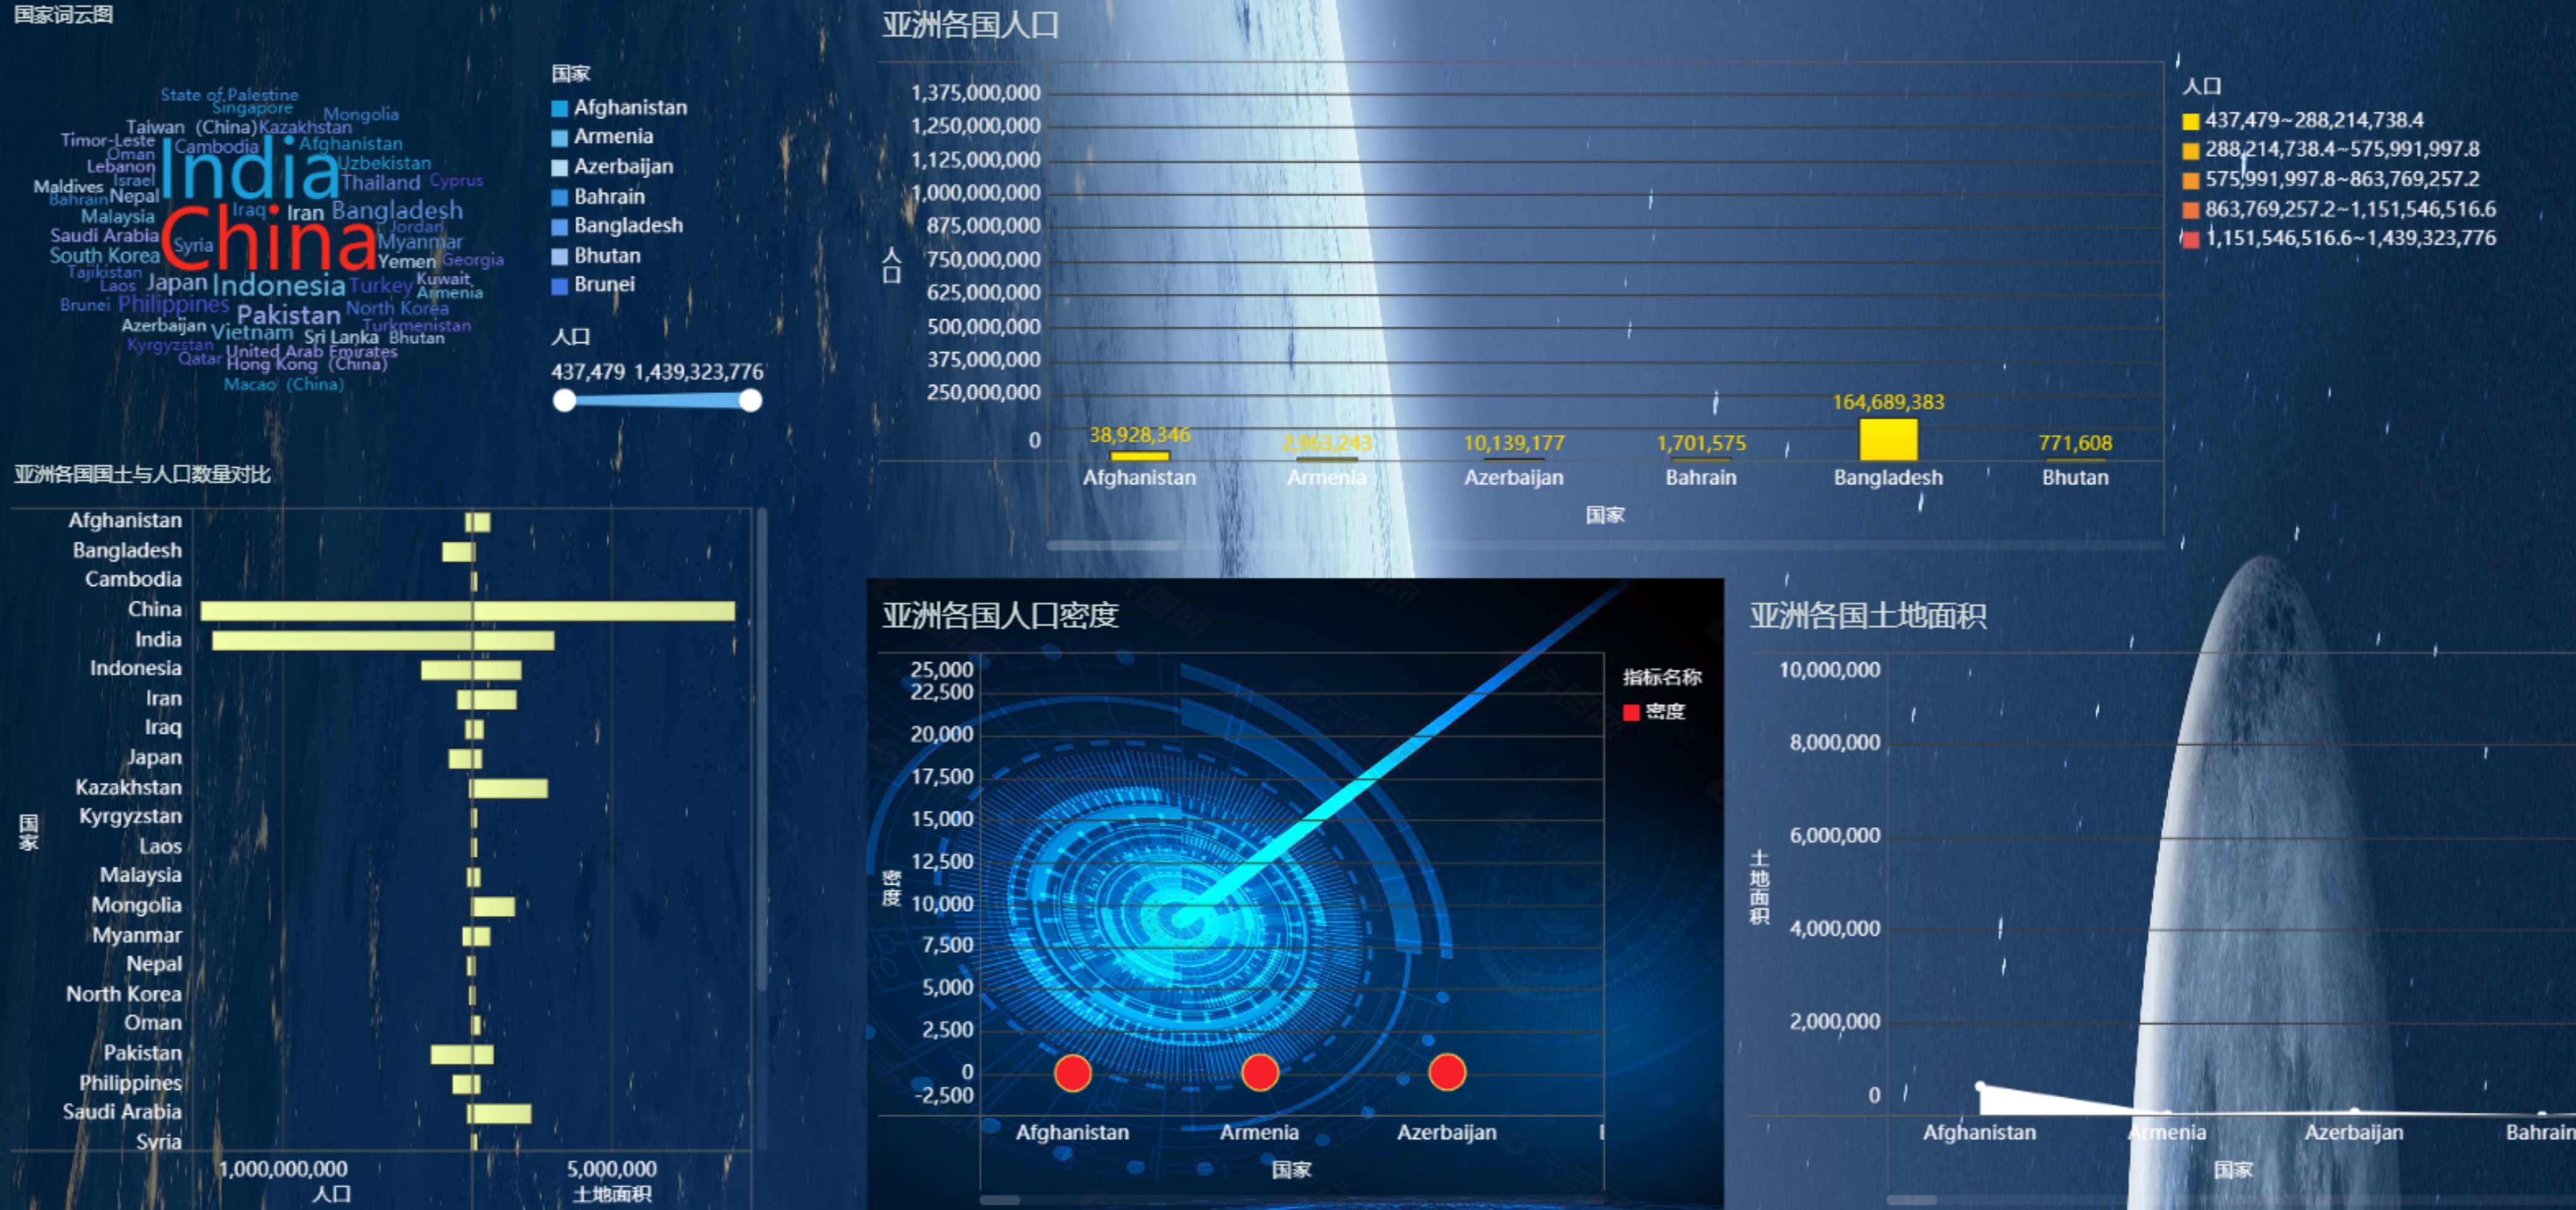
国家词云图

State of Palestine Singapore Mongolia Taiwan (China) Kazakhstan Timor-Leste Oman Cambodia Afghanistan Lebanon India Uzbekistan Maldives Israel Thailand Cyprus Bahrain Nepal Malaysia Iraq Iran Bangladesh Saudi Arabia China Jordan Syria Myanmar South Korea Yemen Georgia Tajikistan Kuwait Laos Japan Indonesia Turkey Armenia Brunei Philippines North Korea Azerbaijan Pakistan Turkmenistan Vietnam Sri Lanka Bhutan Kyrgyzstan United Arab Emirates Qatar Hong Kong (China) Macao (China)

国家
Afghanistan
Armenia
Azerbaijan
Bahrain
Bangladesh
Bhutan
Brunei

人口
437,479 1,439,323,776

亚洲各国人口

1,375,000,000
1,250,000,000
1,125,000,000
1,000,000,000
875,000,000
750,000,000
625,000,000
500,000,000
375,000,000
250,000,000
0
人口

38,928,346 Afghanistan
2,963,243 Armenia
10,139,177 Azerbaijan
1,701,575 Bahrain
164,689,383 Bangladesh
771,608 Bhutan
国家

人口
437,479~288,214,738.4
288,214,738.4~575,991,997.8
575,991,997.8~863,769,257.2
863,769,257.2~1,151,546,516.6
1,151,546,516.6~1,439,323,776

亚洲各国国土与人口数量对比

国家
Afghanistan
Bangladesh
Cambodia
China
India
Indonesia
Iran
Iraq
Japan
Kazakhstan
Kyrgyzstan
Laos
Malaysia
Mongolia
Myanmar
Nepal
North Korea
Oman
Pakistan
Philippines
Saudi Arabia
Syria
1,000,000,000
人口
5,000,000
土地面积

亚洲各国人口密度

25,000
22,500
20,000
17,500
15,000
12,500
10,000
7,500
5,000
2,500
0
-2,500
密度
Afghanistan Armenia Azerbaijan
国家
指标名称
密度

亚洲各国土地面积

10,000,000
8,000,000
6,000,000
4,000,000
2,000,000
0
土地面积
Afghanistan Armenia Azerbaijan Bahrain
国家